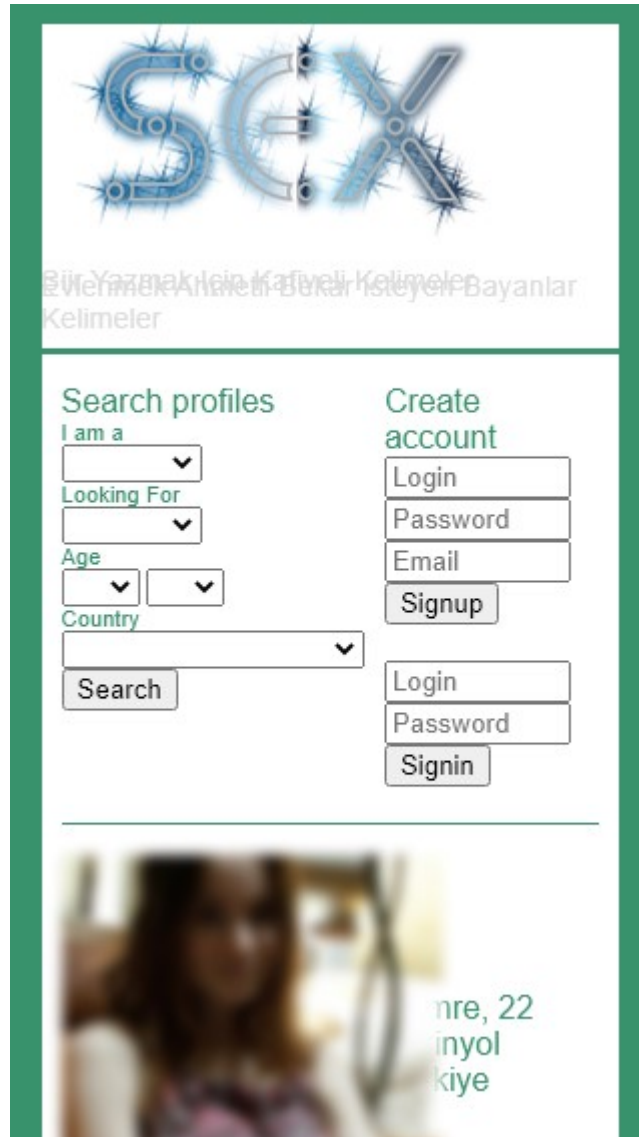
SEX

Şiir Yazmak Için Kafiyeli Kelimeler
Evlenmek Amacli Bekar Isteyen Bayanlar Kelimeler

Search profiles
I am a
Looking For
Age
Country
Search

Create account
Login
Password
Email
Signup

Login
Password
Signin

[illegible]nre, 22
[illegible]inyol
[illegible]kiye